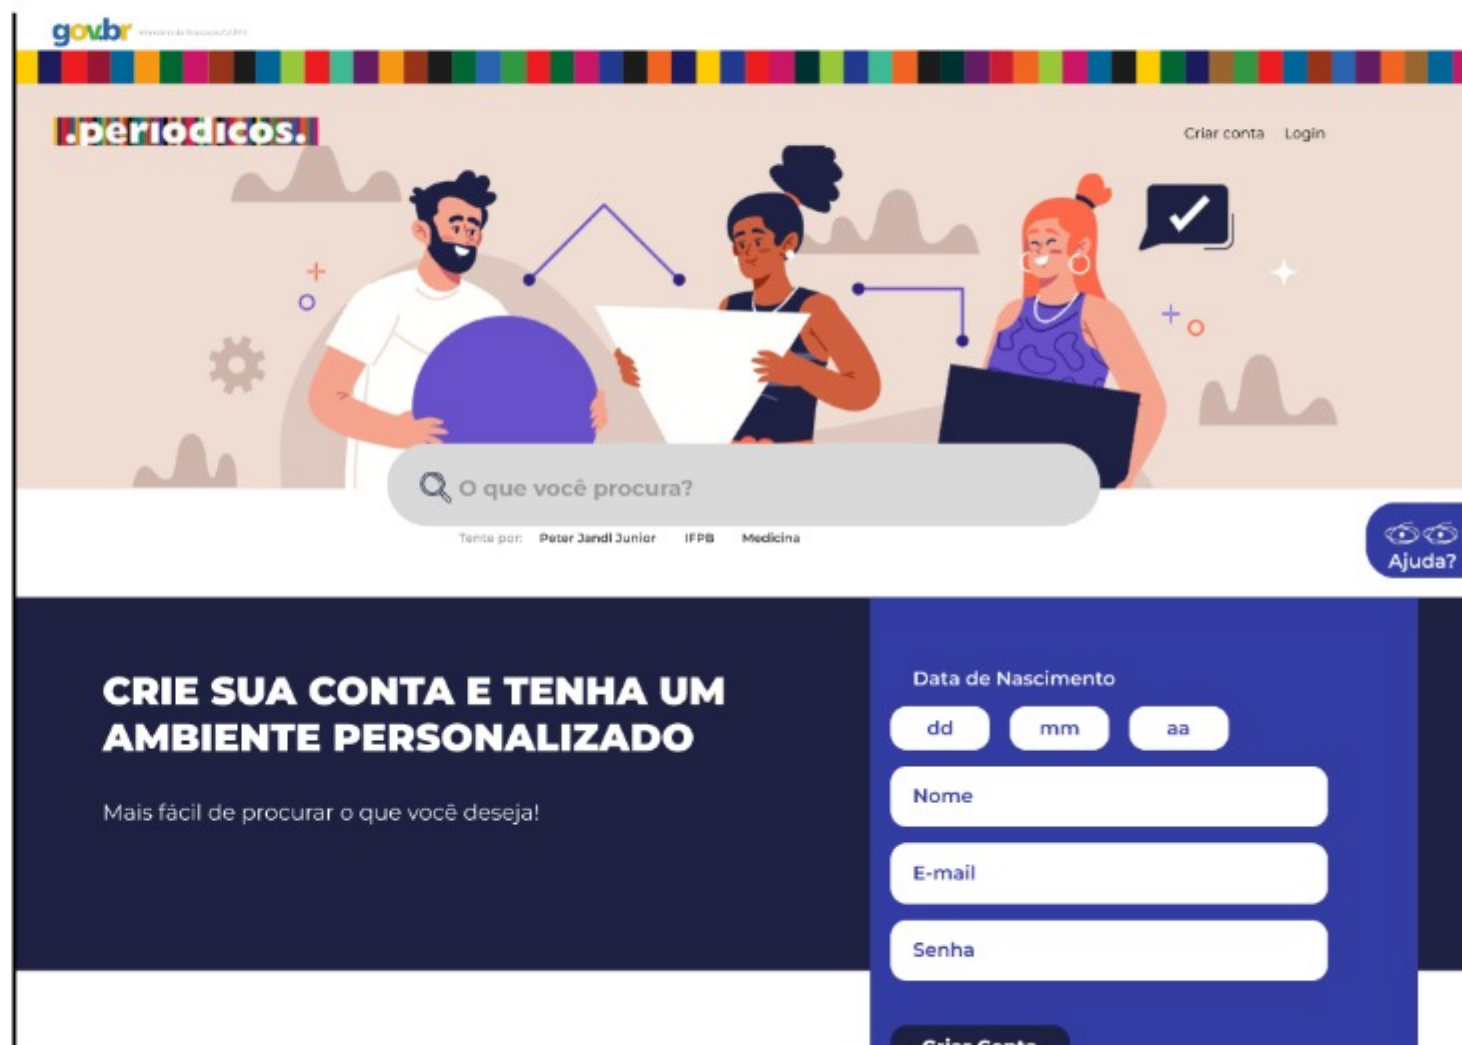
gov.br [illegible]

.periodicos.

Criar conta Login

O que você procura?

Tente por: Peter Jandl Junior IFPB Medicina

Ajuda?

CRIE SUA CONTA E TENHA UM AMBIENTE PERSONALIZADO

Mais fácil de procurar o que você deseja!

Data de Nascimento

dd mm aa

Nome

E-mail

Senha

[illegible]